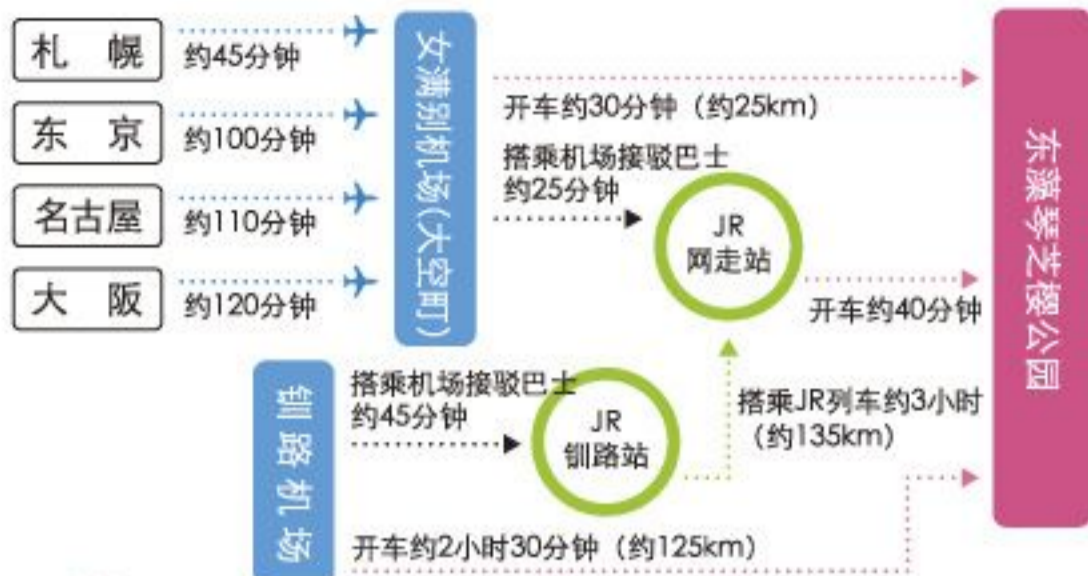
札　幌
约45分钟
东　京
约100分钟
名古屋
约110分钟
大　阪
约120分钟

女满别机场(大空町)

开车约30分钟（约25km）
搭乘机场接驳巴士
约25分钟

JR
网走站

开车约40分钟

东藻琴芝樱公园

钏路机场

搭乘机场接驳巴士
约45分钟

JR
钏路站

搭乘JR列车约3小时
（约135km）

开车约2小时30分钟（约125km）